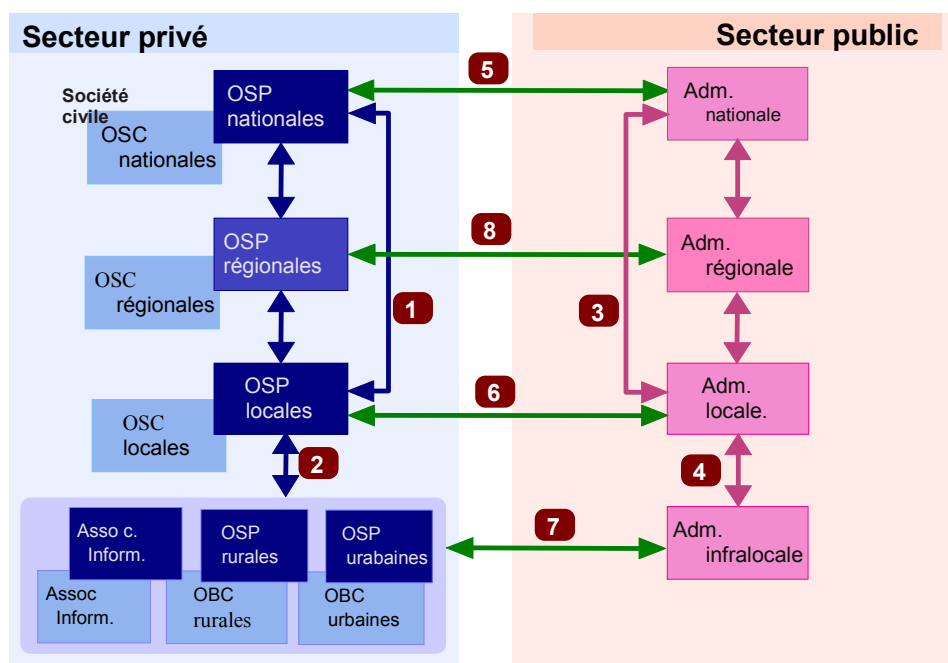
Secteur privé

Secteur public

Société civile

OSC nationales

OSP nationales

5

Adm. nationale

OSP régionales

8

Adm. régionale

OSC régionales

1

3

OSP locales

6

Adm. locale.

OSC locales

2

4

Asso c. Inform.

OSP rurales

OSP urbaines

7

Adm. infralocale

Assoc Inform.

OBC rurales

OBC urbaines